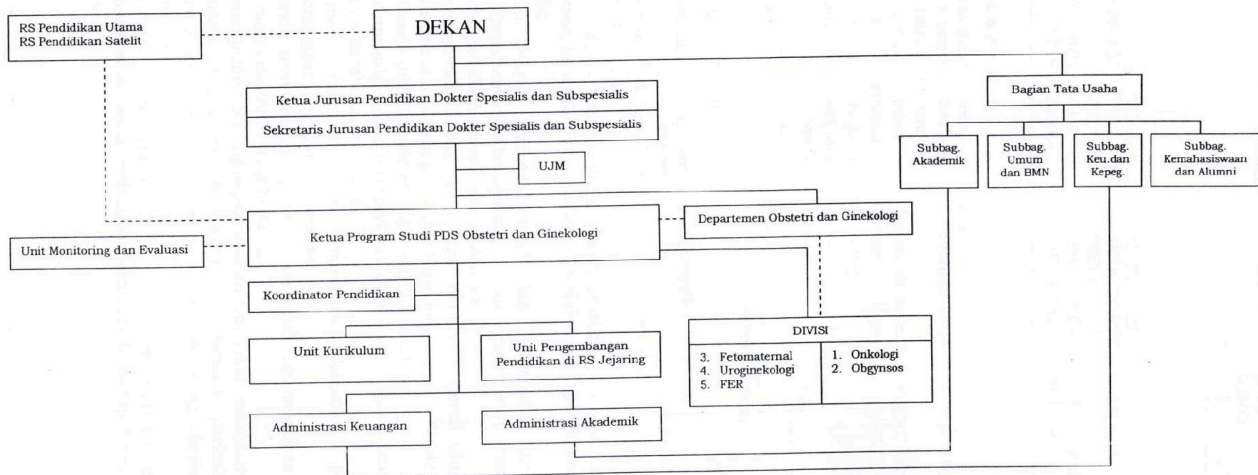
RS Pendidikan Utama
RS Pendidikan Satelit

DEKAN

Ketua Jurusan Pendidikan Dokter Spesialis dan Subspesialis

Sekretaris Jurusan Pendidikan Dokter Spesialis dan Subspesialis

Bagian Tata Usaha

Subbag. Akademik

Subbag. Umum dan BMN

Subbag. Keu.dan Kepeg.

Subbag. Kemahasiswaan dan Alumni

UJM

Departemen Obstetri dan Ginekologi

Unit Monitoring dan Evaluasi

Ketua Program Studi PDS Obstetri dan Ginekologi

Koordinator Pendidikan

Unit Kurikulum

Unit Pengembangan Pendidikan di RS Jejaring

DIVISI

3. Fetomaternal
4. Uroginekologi
5. FER

1. Onkologi
2. Obgynsos

Administrasi Keuangan

Administrasi Akademik